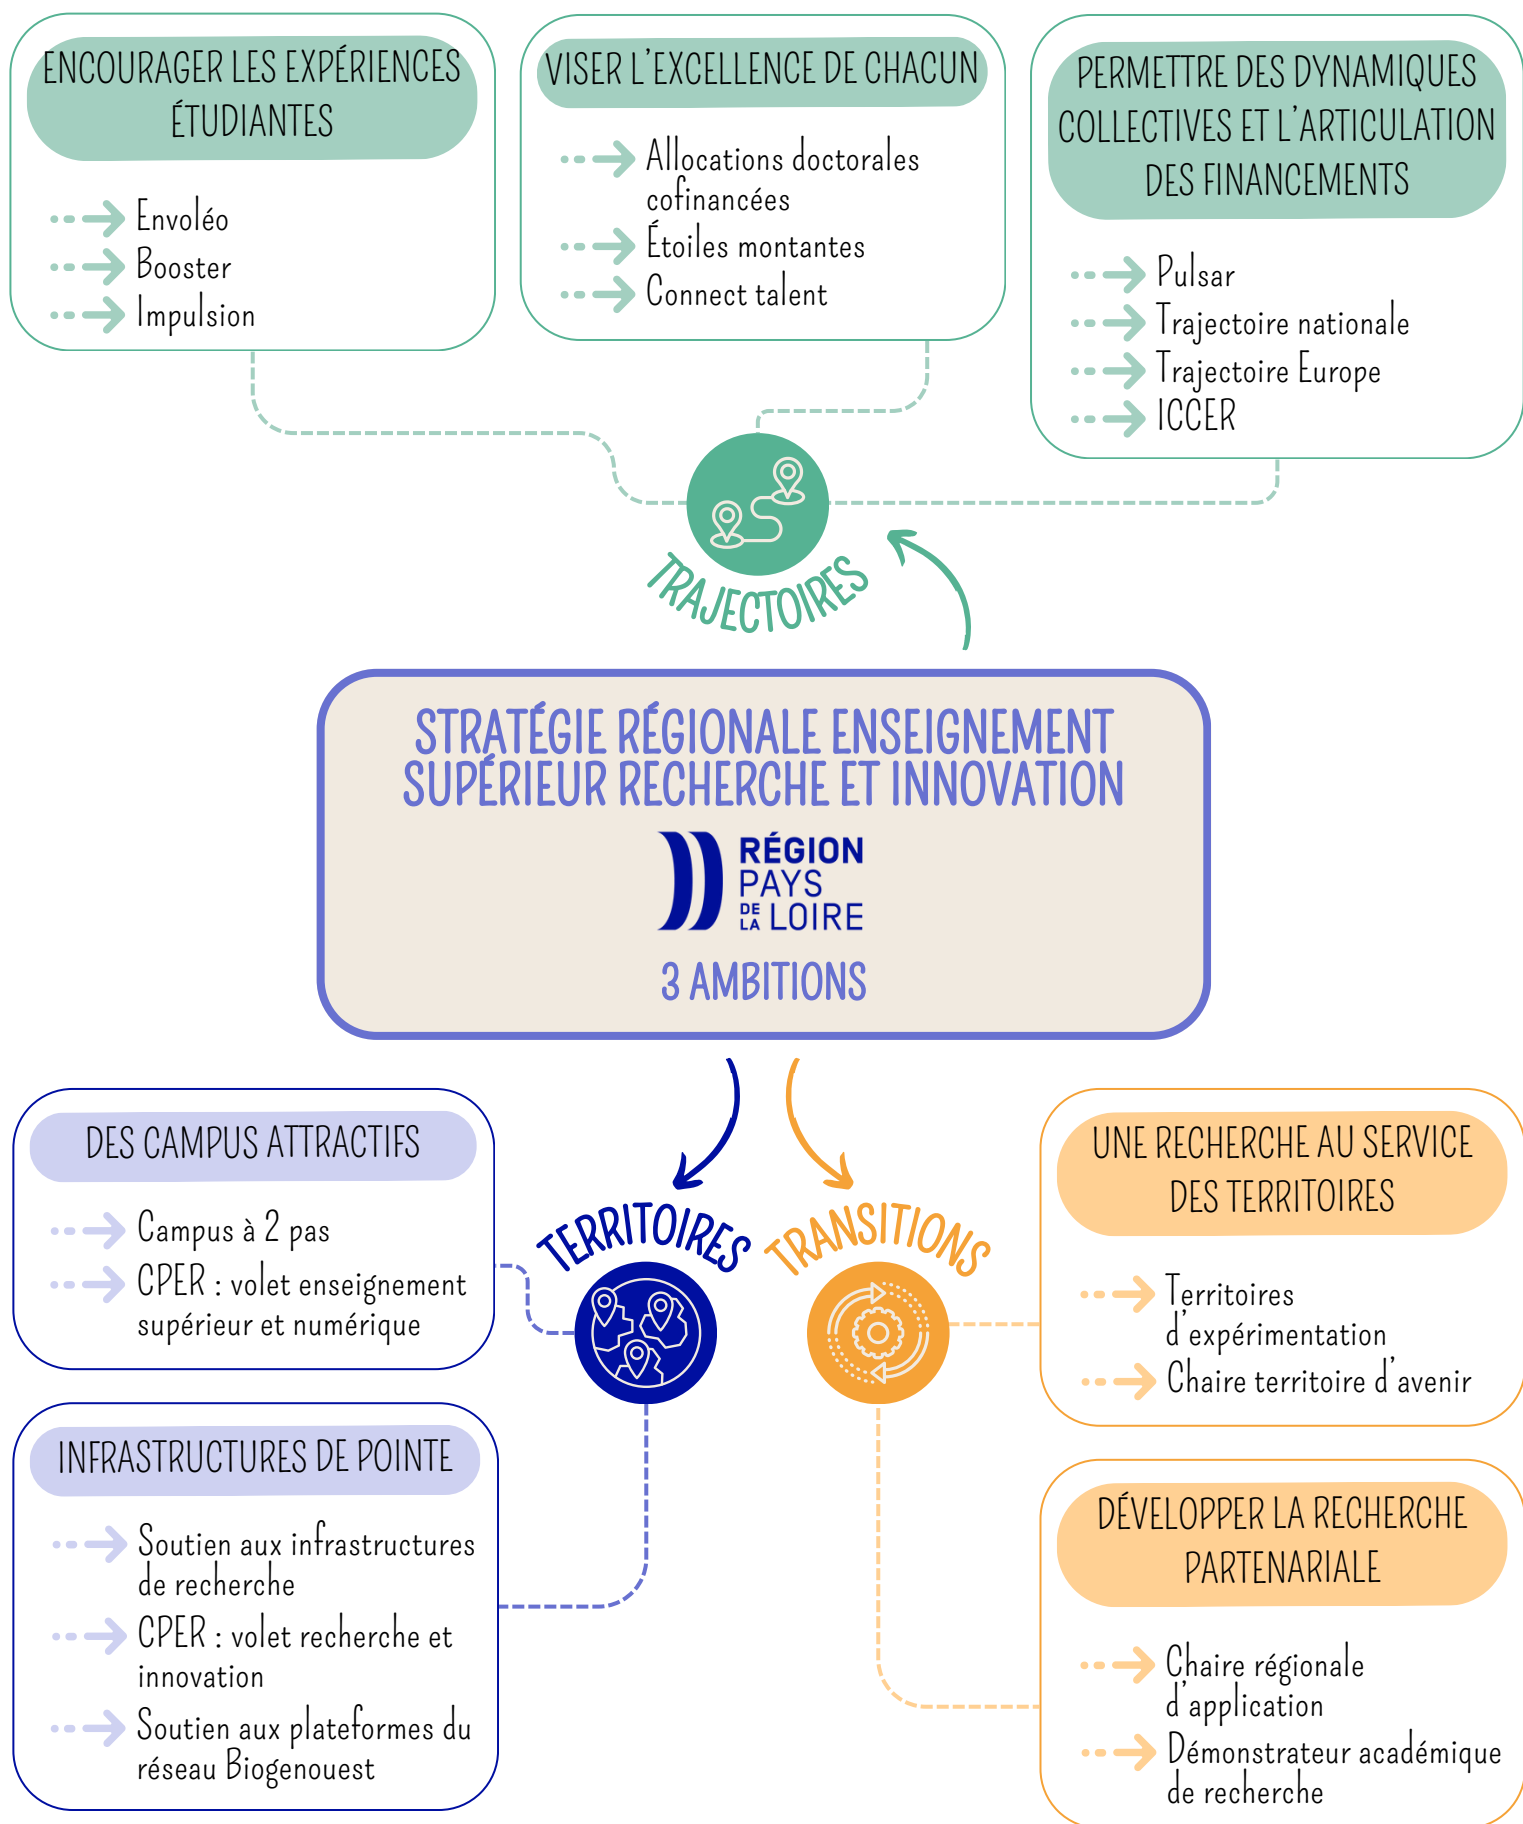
ENCOURAGER LES EXPÉRIENCES ÉTUDIANTES

Envoléo
Booster
Impulsion

VISER L'EXCELLENCE DE CHACUN

Allocations doctorales cofinancées
Étoiles montantes
Connect talent

PERMETTRE DES DYNAMIQUES COLLECTIVES ET L'ARTICULATION DES FINANCEMENTS

Pulsar
Trajectoire nationale
Trajectoire Europe
ICCER

TRAJECTOIRES

STRATÉGIE RÉGIONALE ENSEIGNEMENT SUPÉRIEUR RECHERCHE ET INNOVATION

RÉGION PAYS DE LA LOIRE

3 AMBITIONS

DES CAMPUS ATTRACTIFS

Campus à 2 pas
CPER : volet enseignement supérieur et numérique

TERRITOIRES

TRANSITIONS

UNE RECHERCHE AU SERVICE DES TERRITOIRES

Territoires d'expérimentation
Chaire territoire d'avenir

INFRASTRUCTURES DE POINTE

Soutien aux infrastructures de recherche
CPER : volet recherche et innovation
Soutien aux plateformes du réseau Biogenouest

DÉVELOPPER LA RECHERCHE PARTENARIALE

Chaire régionale d'application
Démonstrateur académique de recherche